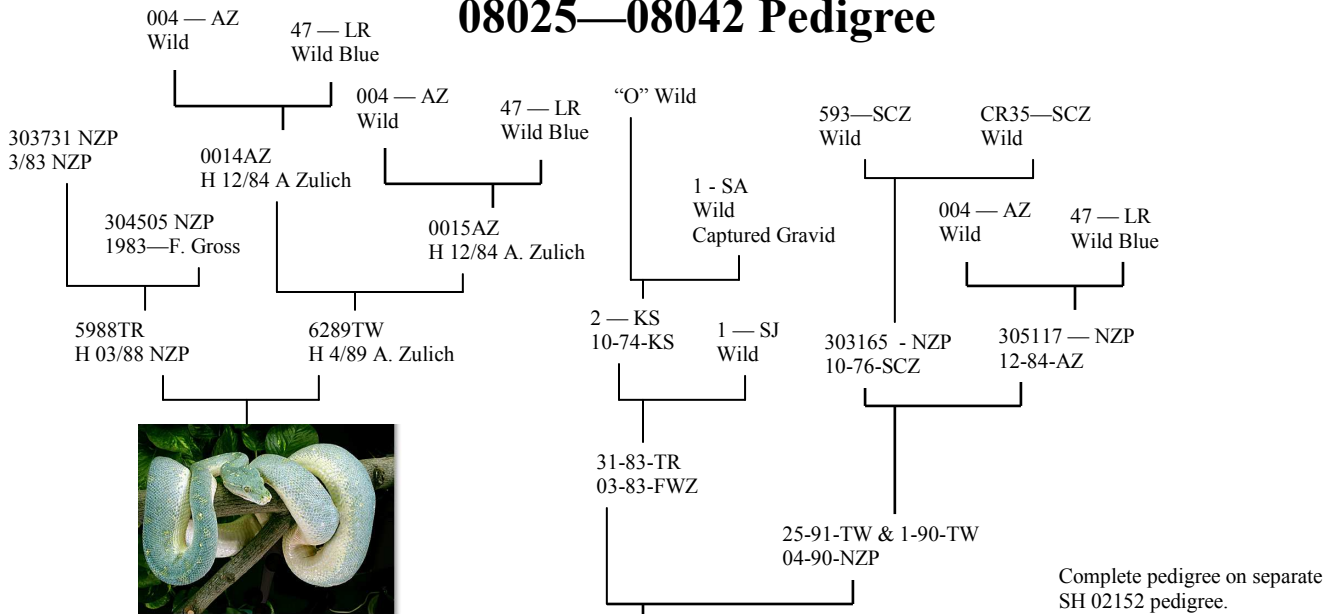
08025—08042 Pedigree

004 — AZ
Wild

47 — LR
Wild Blue

004 — AZ
Wild

47 — LR
Wild Blue

303731 NZP
3/83 NZP

0014AZ
H 12/84 A Zulich

304505 NZP
1983—F. Gross

0015AZ
H 12/84 A. Zulich

5988TR
H 03/88 NZP

6289TW
H 4/89 A. Zulich

"O" Wild

1 - SA
Wild
Captured Gravid

2 — KS
10-74-KS

1 — SJ
Wild

31-83-TR
03-83-FWZ

593—SCZ
Wild

CR35—SCZ
Wild

004 — AZ
Wild

47 — LR
Wild Blue

303165 - NZP
10-76-SCZ

305117 — NZP
12-84-AZ

25-91-TW & 1-90-TW
04-90-NZP

Complete pedigree on separate
SH 02152 pedigree.